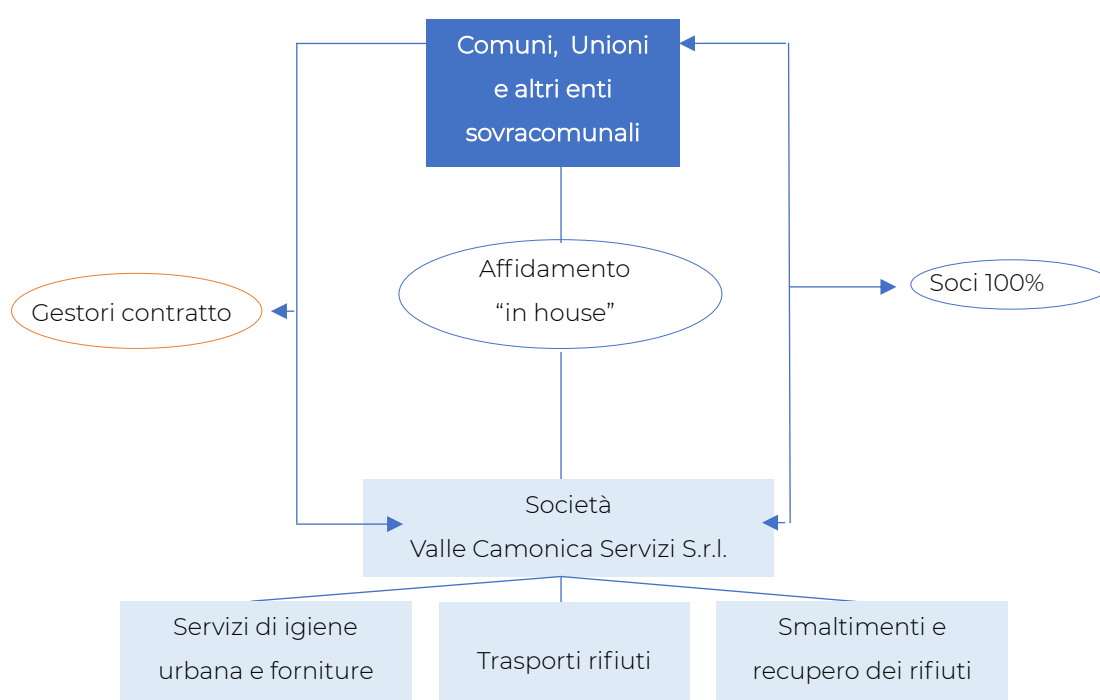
Comuni, Unioni e altri enti sovracomunali

Gestori contratto

Affidamento “in house”

Soci 100%

Società Valle Camonica Servizi S.r.l.

Servizi di igiene urbana e forniture

Trasporti rifiuti

Smaltimenti e recupero dei rifiuti